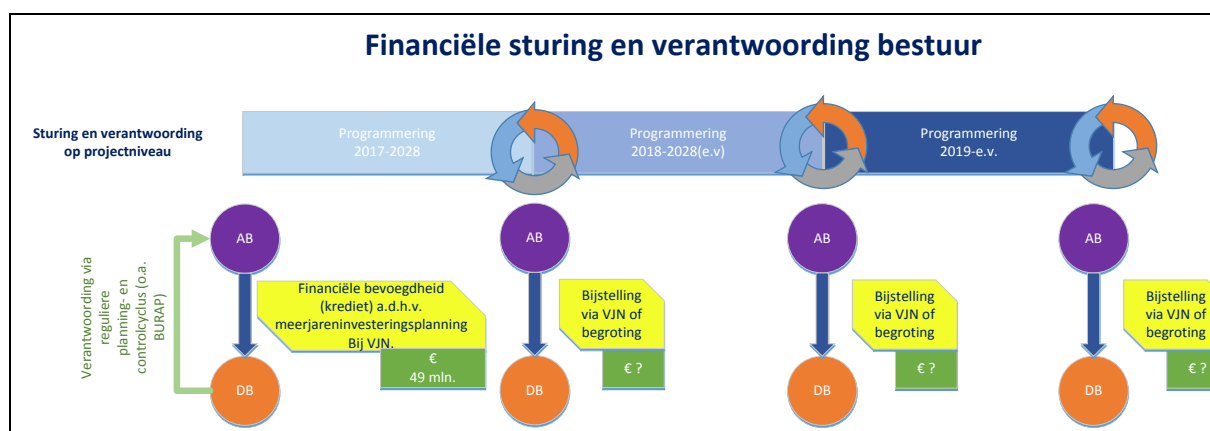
Financiële sturing en verantwoording bestuur

Sturing en verantwoording op projectniveau

Programmering 2017-2028

Programmering 2018-2028(e.v)

Programmering 2019-e.v.

Verantwoording via reguliere planning- en controlcyclus (o.a. BURAP)

AB

DB

Financiële bevoegdheid (krediet) a.d.h.v. meerjareninvesteringsplanning Bij VJN.

€ 49 mln.

AB

DB

Bijstelling via VJN of begroting

€ ?

AB

DB

Bijstelling via VJN of begroting

€ ?

AB

DB

Bijstelling via VJN of begroting

€ ?